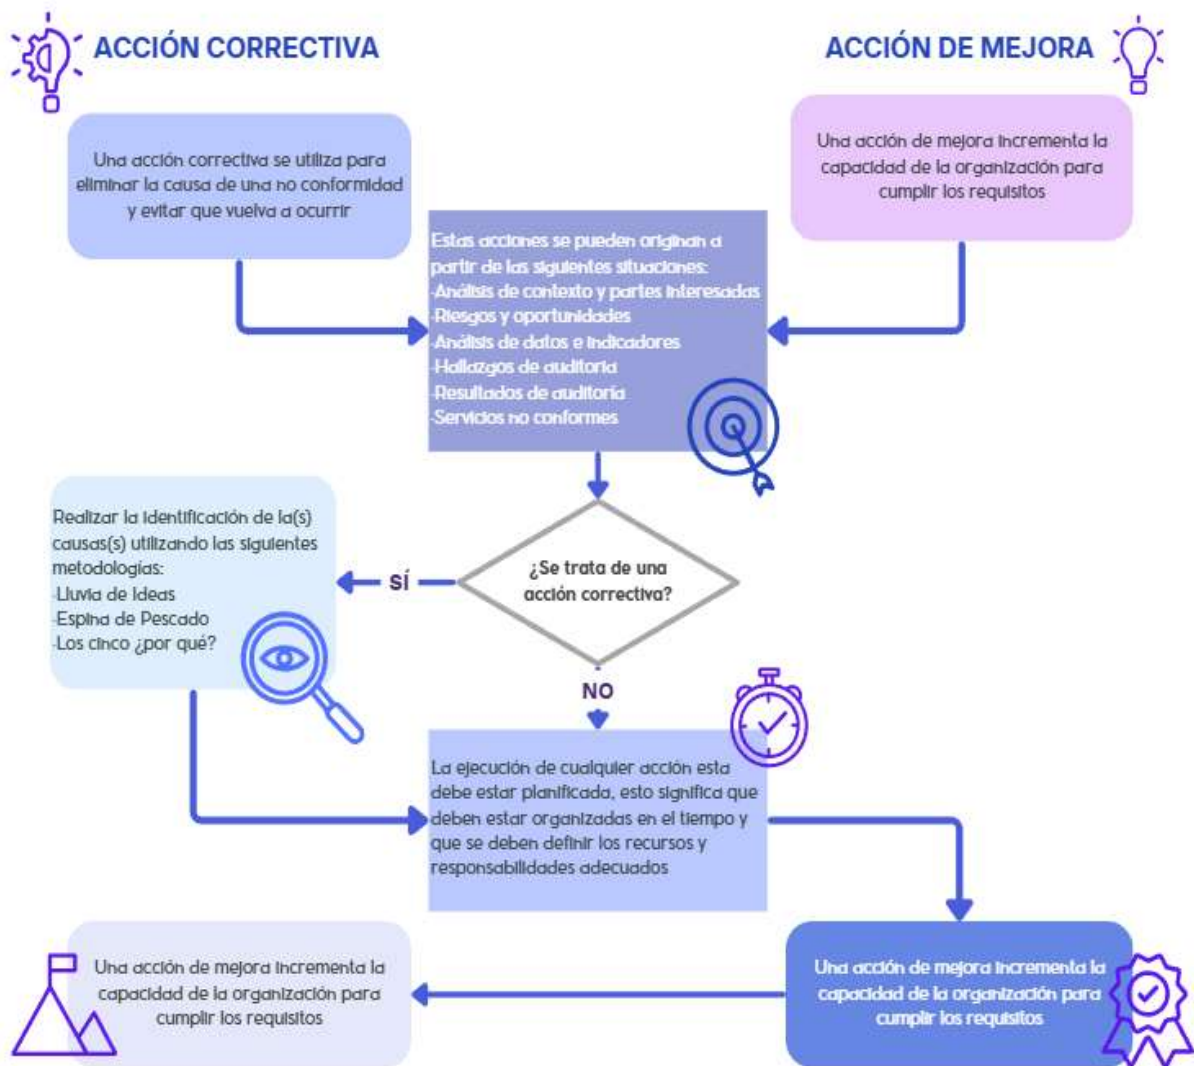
ACCIÓN CORRECTIVA

ACCIÓN DE MEJORA

Una acción correctiva se utiliza para eliminar la causa de una no conformidad y evitar que vuelva a ocurrir

Una acción de mejora incrementa la capacidad de la organización para cumplir los requisitos

Estas acciones se pueden originan a partir de las siguientes situaciones:
-Análisis de contexto y partes interesadas
-Riesgos y oportunidades
-Análisis de datos e indicadores
-Hallazgos de auditoria
-Resultados de auditoria
-Servicios no conformes

Realizar la identificación de la(s) causas(s) utilizando las siguientes metodologías:
-Lluvia de ideas
-Espina de Pescado
-Los cinco ¿por qué?

SÍ

¿Se trata de una acción correctiva?

NO

La ejecución de cualquier acción esta debe estar planificada, esto significa que deben estar organizadas en el tiempo y que se deben definir los recursos y responsabilidades adecuados

Una acción de mejora incrementa la capacidad de la organización para cumplir los requisitos

Una acción de mejora incrementa la capacidad de la organización para cumplir los requisitos